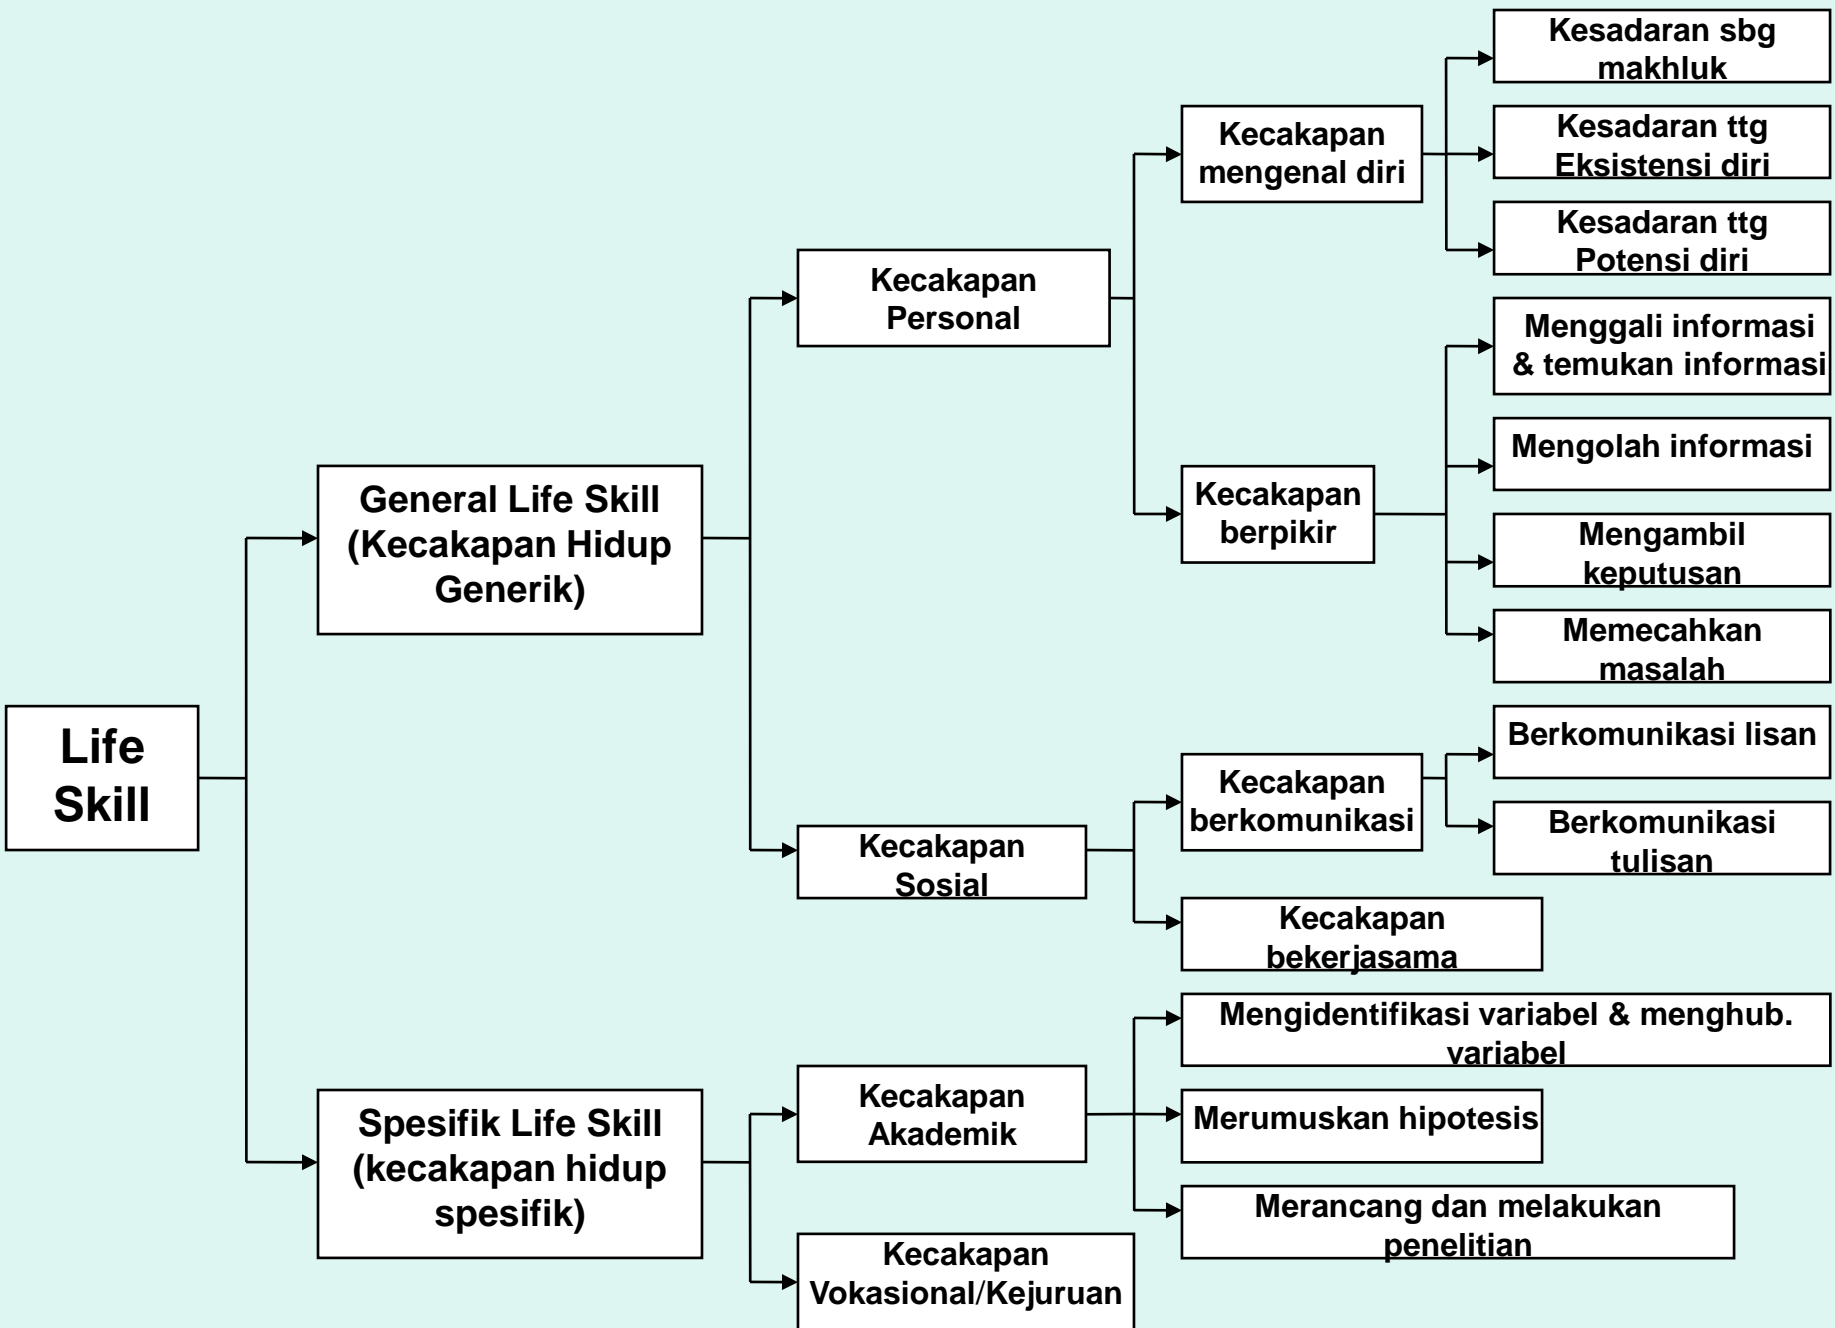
Life Skill

General Life Skill (Kecakapan Hidup Generik)

Kecakapan Personal

Kecakapan mengenal diri

Kesadaran sbg makhluk

Kesadaran ttg Eksistensi diri

Kesadaran ttg Potensi diri

Kecakapan berpikir

Menggali informasi & temukan informasi

Mengolah informasi

Mengambil keputusan

Memecahkan masalah

Kecakapan Sosial

Kecakapan berkomunikasi

Berkomunikasi lisan

Berkomunikasi tulisan

Kecakapan bekerjasama

Spesifik Life Skill (kecakapan hidup spesifik)

Kecakapan Akademik

Mengidentifikasi variabel & menghub. variabel

Merumuskan hipotesis

Merancang dan melakukan penelitian

Kecakapan Vokasional/Kejuruan